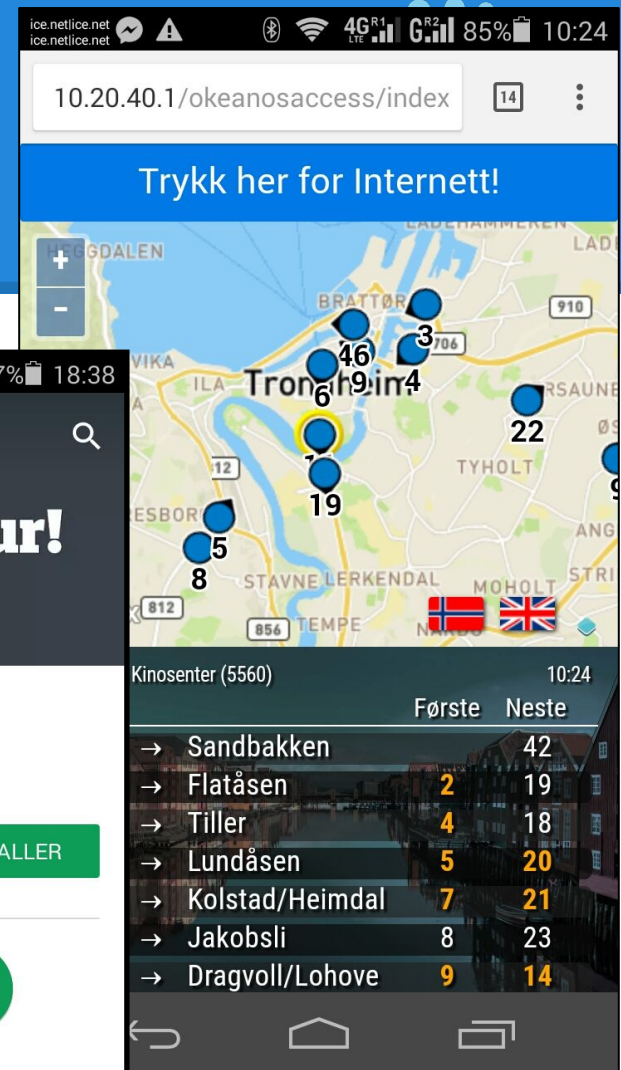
ice.netlice.net
ice.netlice.net
4G R1 G R2 85% 10:24

10.20.40.1/okeanosaccess/index

14

Trykk her for Internett!

+
-

HEGGDALEN
LADEHAMMEREN
LADE
BRATTØRA
910
3
46
9
706
4
VIKA
ILA
Trondheim
6
22
RSAUNE
12
TYHOLT
19
ESBOR
5
8
ANG
STAVNE
LERKENDAL
MOHOLT
STRI
812
856
TEMPE
NARDO

7% 18:38

ur!

ALLER

Kinosenter (5560) 10:24

| | Første | Neste |
|---|---|---|
| → Sandbakken | | 42 |
| → Flatåsen | 2 | 19 |
| → Tiller | 4 | 18 |
| → Lundåsen | 5 | 20 |
| → Kolstad/Heimdal | 7 | 21 |
| → Jakobsli | 8 | 23 |
| → Dragvoll/Lohove | 9 | 14 |